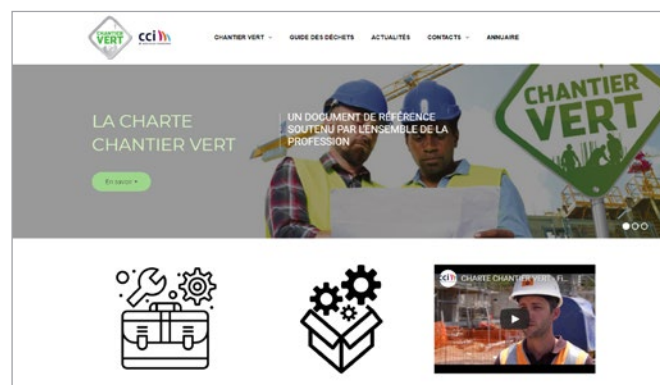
CHANTIER VERT

cci

CHANTIER VERT ˅ GUIDE DES DÉCHETS ACTUALITÉS CONTACTS ˅ ANNUAIRE

LA CHARTE CHANTIER VERT

En savoir +

UN DOCUMENT DE RÉFÉRENCE SOUTENU PAR L'ENSEMBLE DE LA PROFESSION

CHANTIER VERT

cci CHARTE CHANTIER VERT - FI...